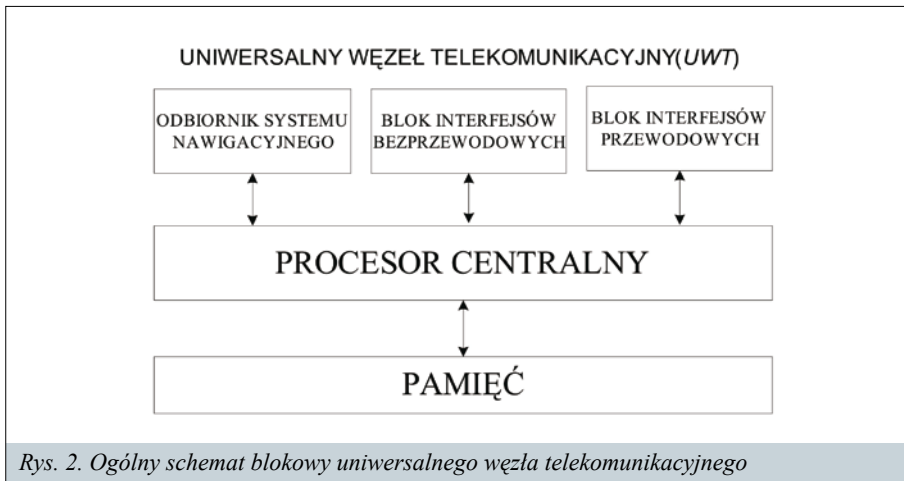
UNIWERSALNY WĘZEŁ TELEKOMUNIKACYJNY(*UWT*)

ODBIORNIK SYSTEMU NAWIGACYJNEGO

BLOK INTERFEJSÓW BEZPRZEWODOWYCH

BLOK INTERFEJSÓW PRZEWODOWYCH

PROCESOR CENTRALNY

PAMIĘĆ

*Rys. 2. Ogólny schemat blokowy uniwersalnego węzła telekomunikacyjnego*